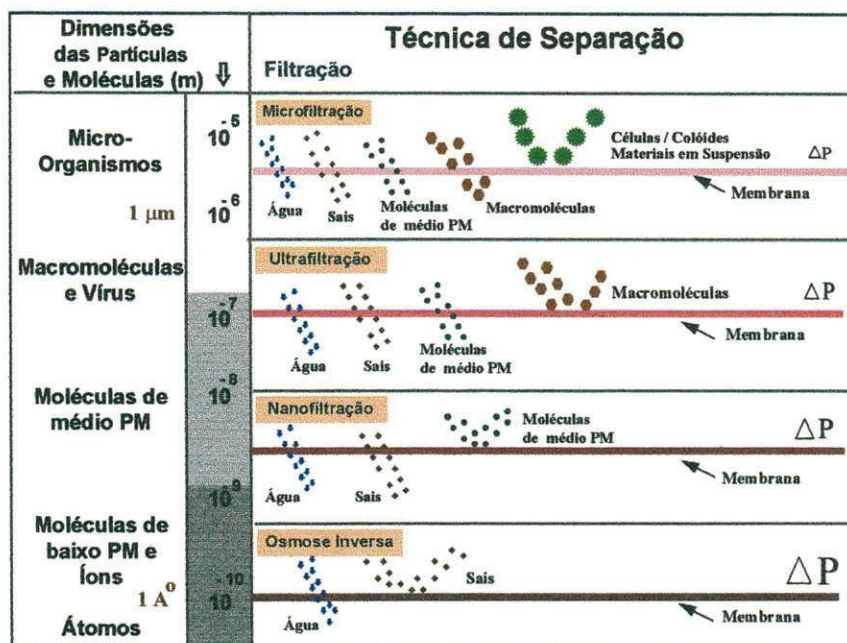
| Dimensões das Partículas e Moléculas (m) ⇩ | | Técnica de Separação |
|---|---|---|
| | | Filtração |
| Micro-Organismos | $10^{-5}$ | Microfiltração: Água, Sais, Moléculas de médio PM, Macromoléculas, Células / Colóides Materiais em Suspensão, $\Delta P$, Membrana |
| 1 μm | $10^{-6}$ | |
| Macromoléculas e Vírus | $10^{-7}$ | Ultrafiltração: Água, Sais, Moléculas de médio PM, Macromoléculas, $\Delta P$, Membrana |
| Moléculas de médio PM | $10^{-8}$ | Nanofiltração: Água, Sais, Moléculas de médio PM, $\Delta P$, Membrana |
| Moléculas de baixo PM e Íons | $10^{-9}$ | Osmose Inversa: Água, Sais, $\Delta P$, Membrana |
| 1 $A^{o}$ Átomos | $10^{-10}$ | |